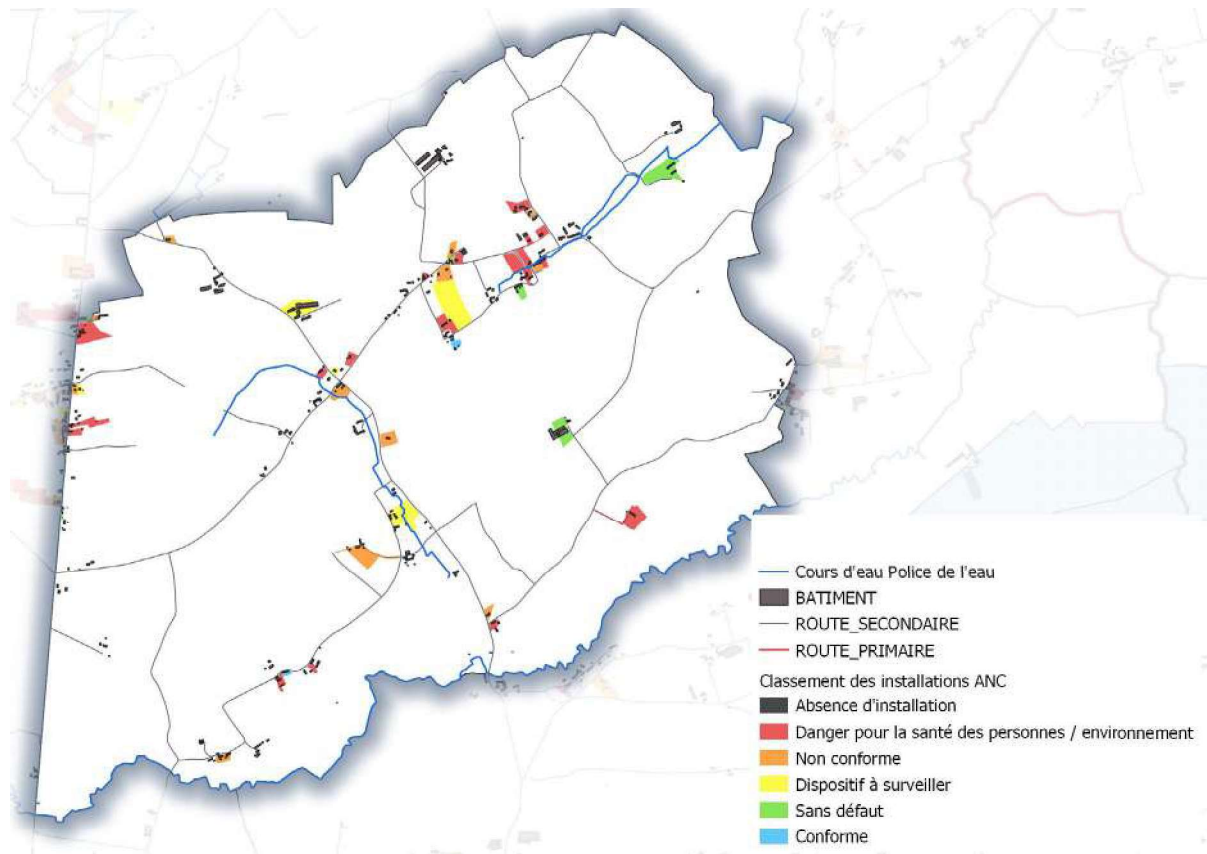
Cours d'eau Police de l'eau
BATIMENT
ROUTE_SECONDAIRE
ROUTE_PRIMAIRE
Classement des installations ANC
Absence d'installation
Danger pour la santé des personnes / environnement
Non conforme
Dispositif à surveiller
Sans défaut
Conforme